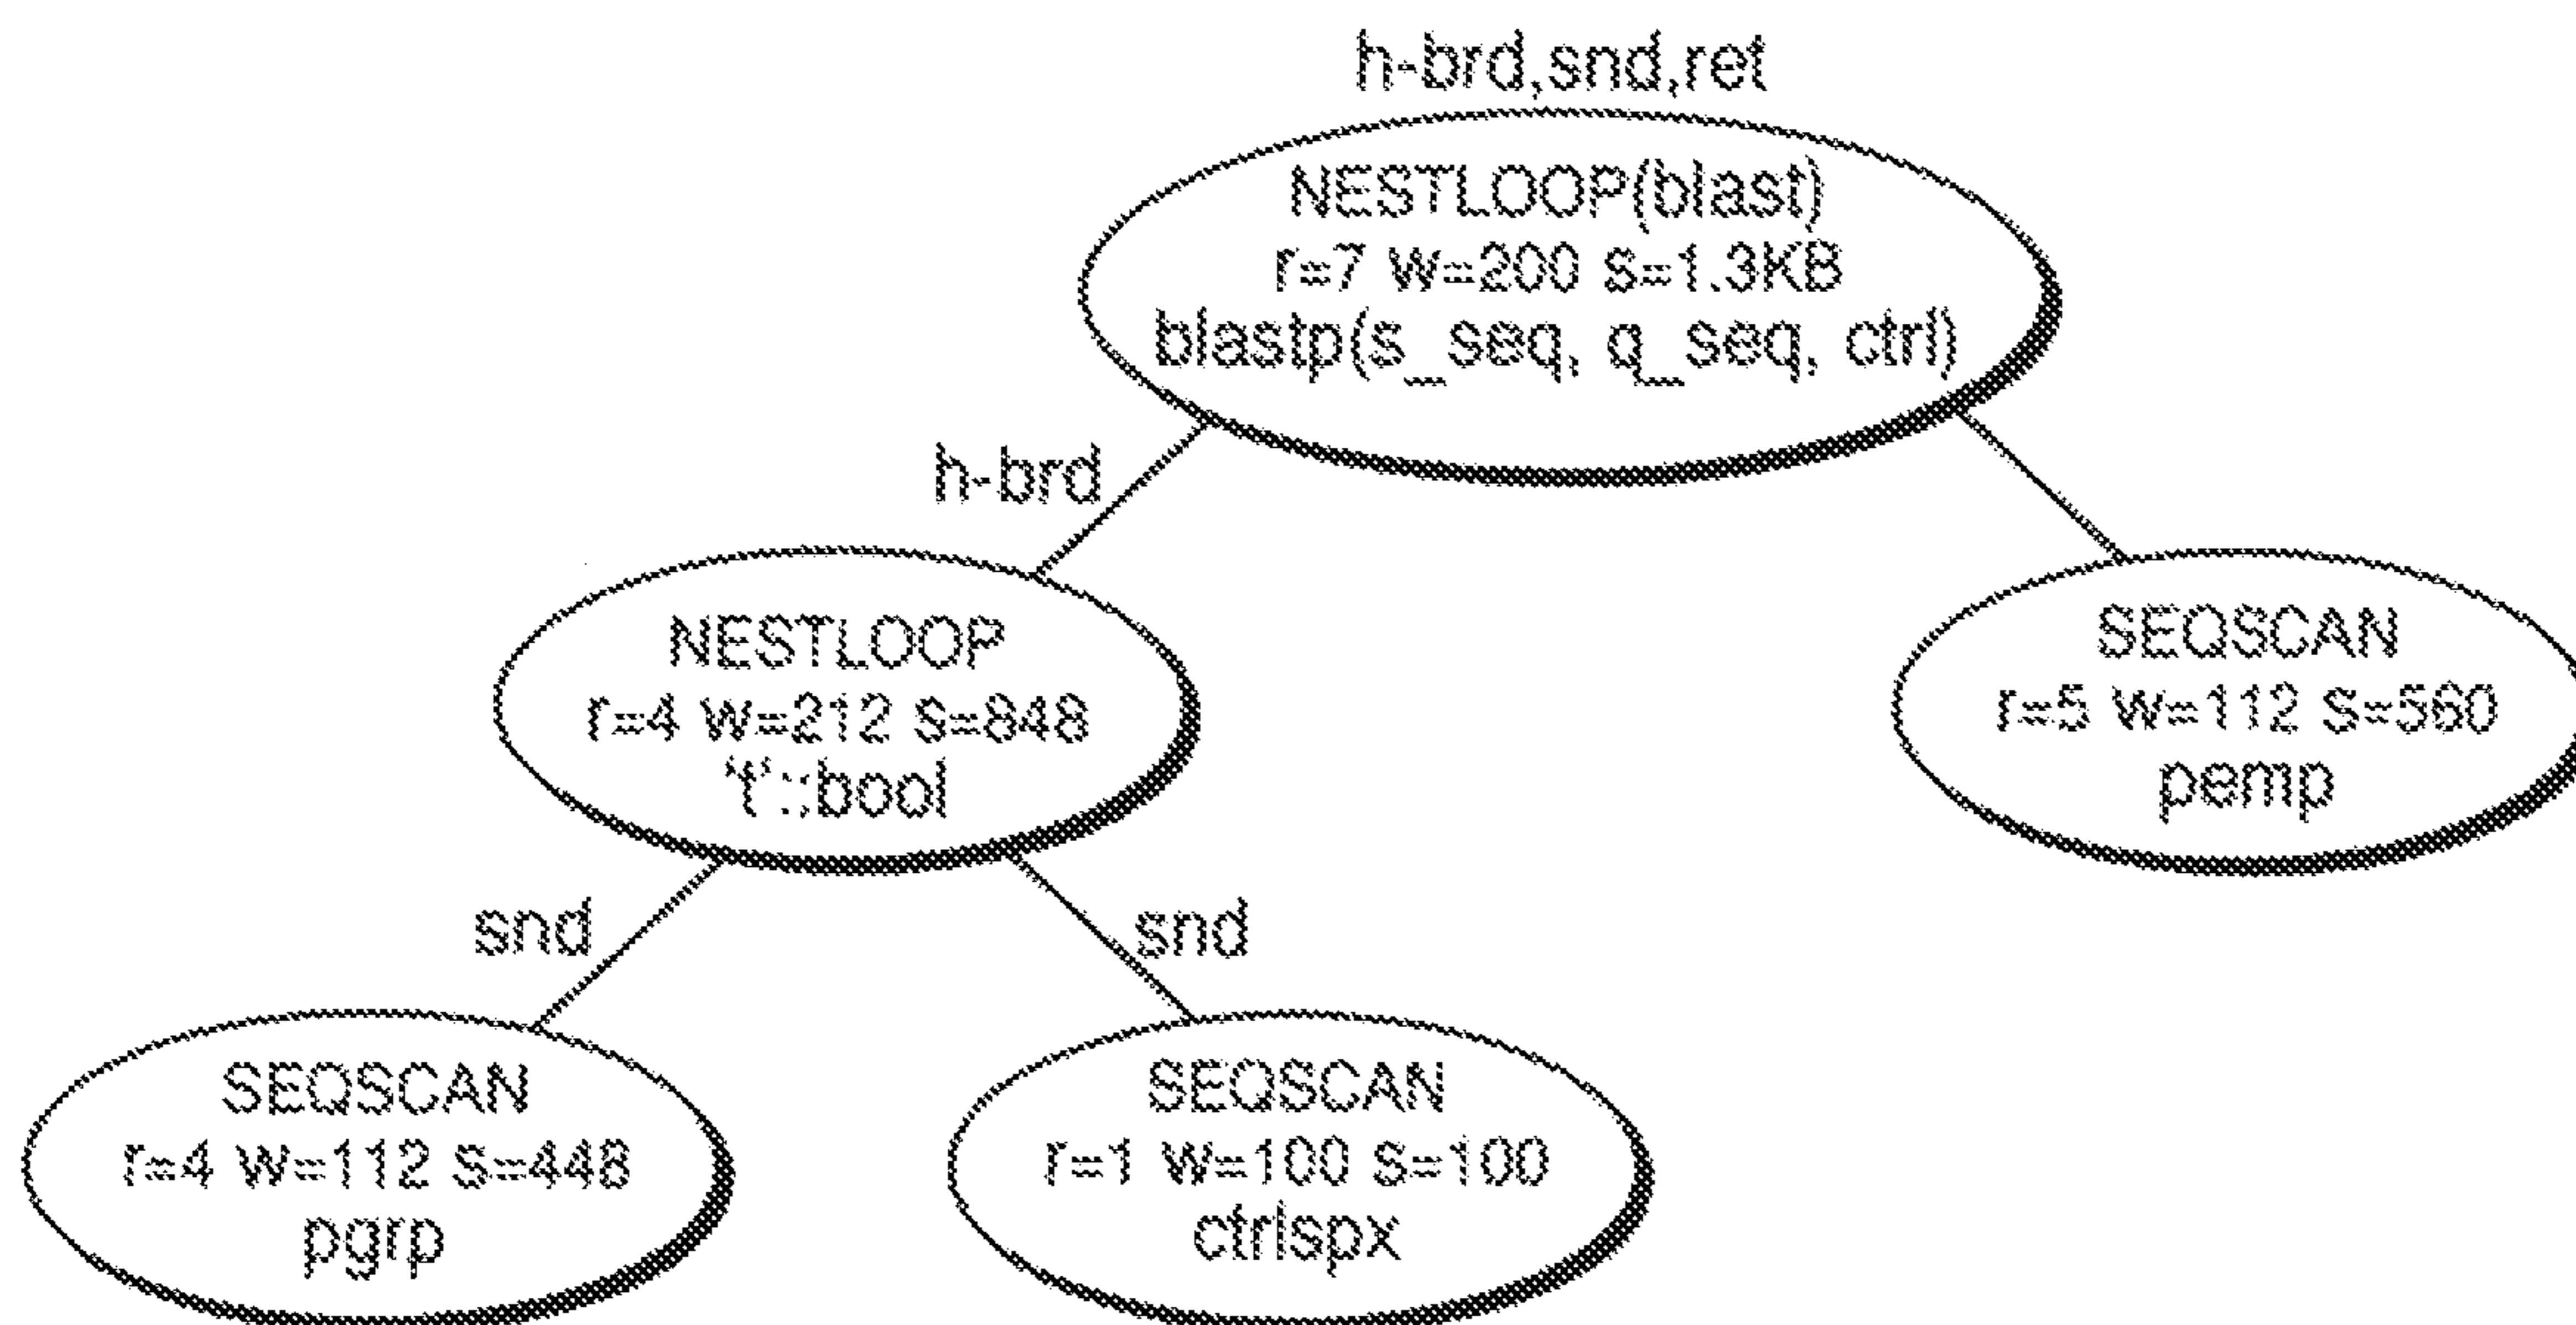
h-brd,snd,ret

NESTLOOP(blast)
r=7 W=200 S=1.3KB
blastp(s_seq, q_seq, ctrl)

h-brd

NESTLOOP
r=4 W=212 S=848
't'::bool

SEQSCAN
r=5 W=112 S=560
pemp

snd

snd

SEQSCAN
r=4 W=112 S=448
pgrp

SEQSCAN
r=1 W=100 S=100
ctrlspx